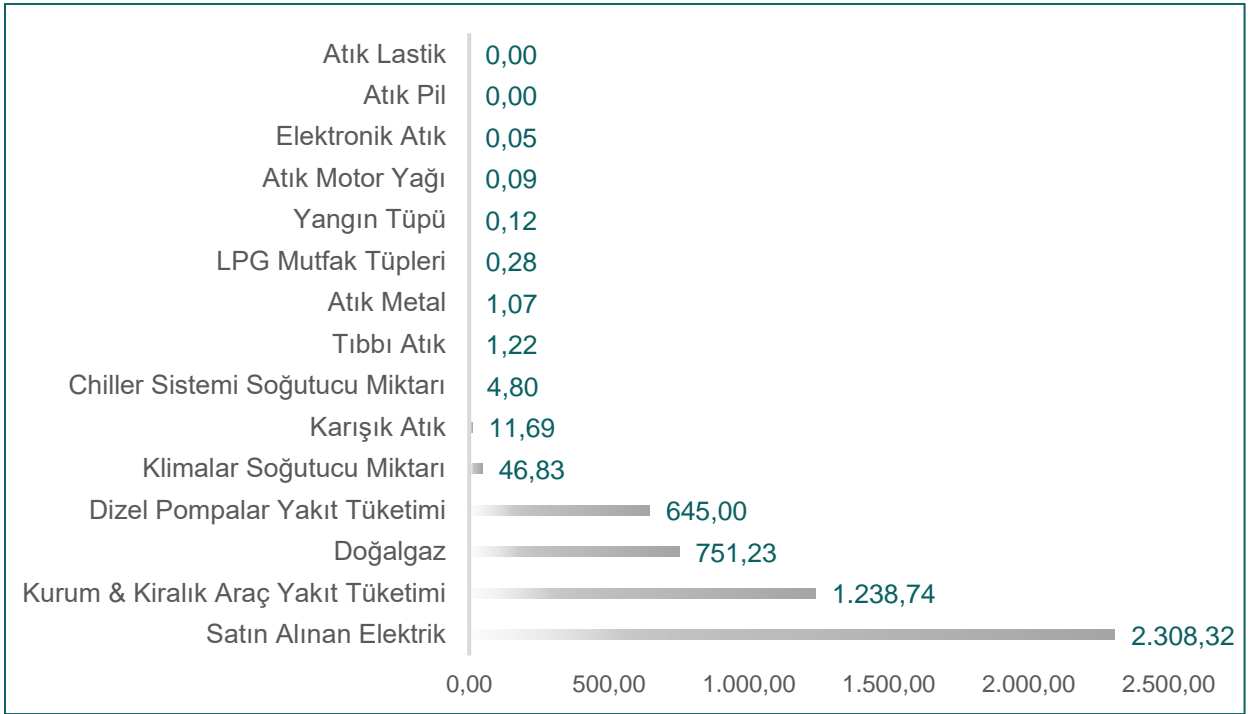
Atık Lastik 0,00
Atık Pil 0,00
Elektronik Atık 0,05
Atık Motor Yağı 0,09
Yangın Tüpü 0,12
LPG Mutfak Tüpleri 0,28
Atık Metal 1,07
Tıbbı Atık 1,22
Chiller Sistemi Soğutucu Miktarı 4,80
Karışık Atık 11,69
Klimalar Soğutucu Miktarı 46,83
Dizel Pompalar Yakıt Tüketimi 645,00
Doğalgaz 751,23
Kurum & Kiralık Araç Yakıt Tüketimi 1.238,74
Satın Alınan Elektrik 2.308,32

0,00 500,00 1.000,00 1.500,00 2.000,00 2.500,00